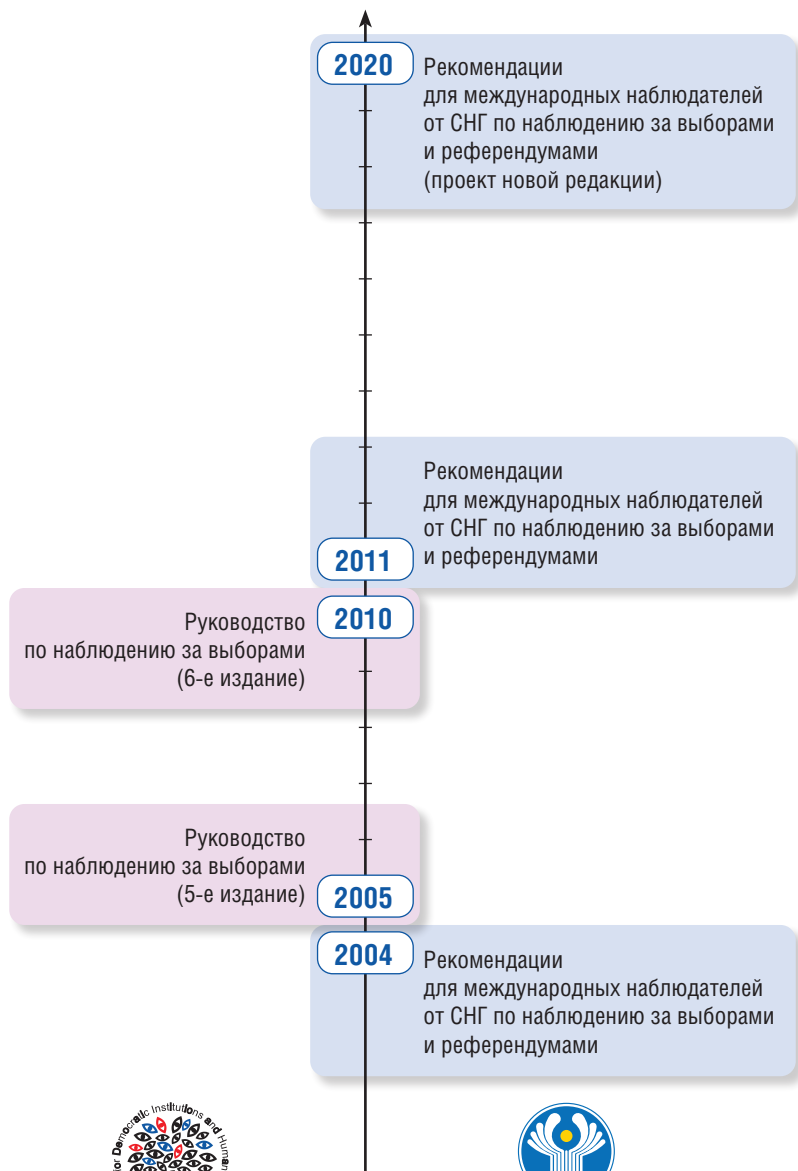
2020

Рекомендации для международных наблюдателей от СНГ по наблюдению за выборами и референдумами (проект новой редакции)

Рекомендации для международных наблюдателей от СНГ по наблюдению за выборами и референдумами

2011

Руководство по наблюдению за выборами (6-е издание)

2010

Руководство по наблюдению за выборами (5-е издание)

2005

2004

Рекомендации для международных наблюдателей от СНГ по наблюдению за выборами и референдумами

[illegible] Democratic Institutions and Hum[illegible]